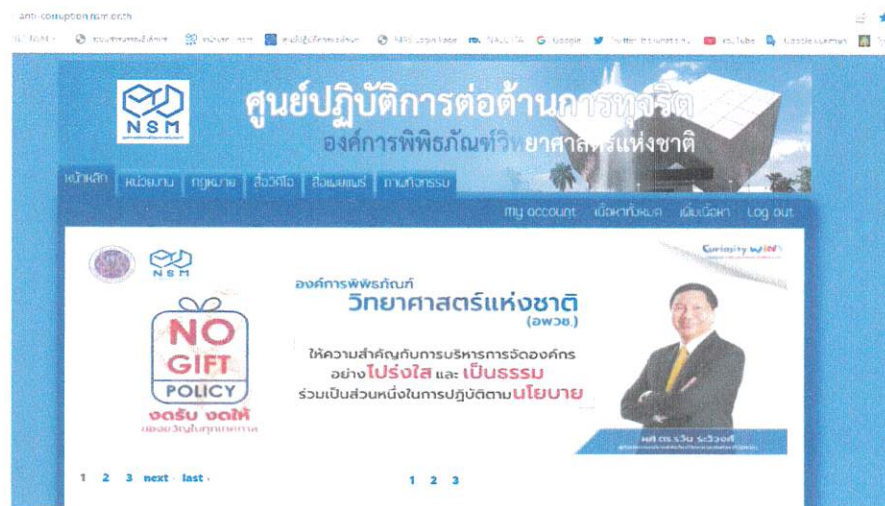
anti-corruption.nsm.or.th

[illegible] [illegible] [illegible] NRS Login Page NACC ITA Google Twitter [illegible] YouTube Google Maps

NSM

ศูนย์ปฏิบัติการต่อต้านการทุจริต
องค์การพิพิธภัณฑ์วิทยาศาสตร์แห่งชาติ

หน้าหลัก หน่วยงาน กฎหมาย สื่อวีดีโอ สื่อเผยแพร่ การกิจกรรม

my account เนื้อหาทั้งหมด เพิ่มเนื้อหา Log out

NSM

Curiosity World

NO GIFT POLICY
งดรับ งดให้
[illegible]

องค์การพิพิธภัณฑ์
วิทยาศาสตร์แห่งชาติ
(อพวช.)

ให้ความสำคัญกับการบริหารการจัดองค์กร
อย่างโปร่งใส และ เป็นธรรม
ร่วมเป็นส่วนหนึ่งในการปฏิบัติตามนโยบาย

ผศ.ดร.รวิน ระวิวงศ์
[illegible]

1 2 3 next › last »

1 2 3